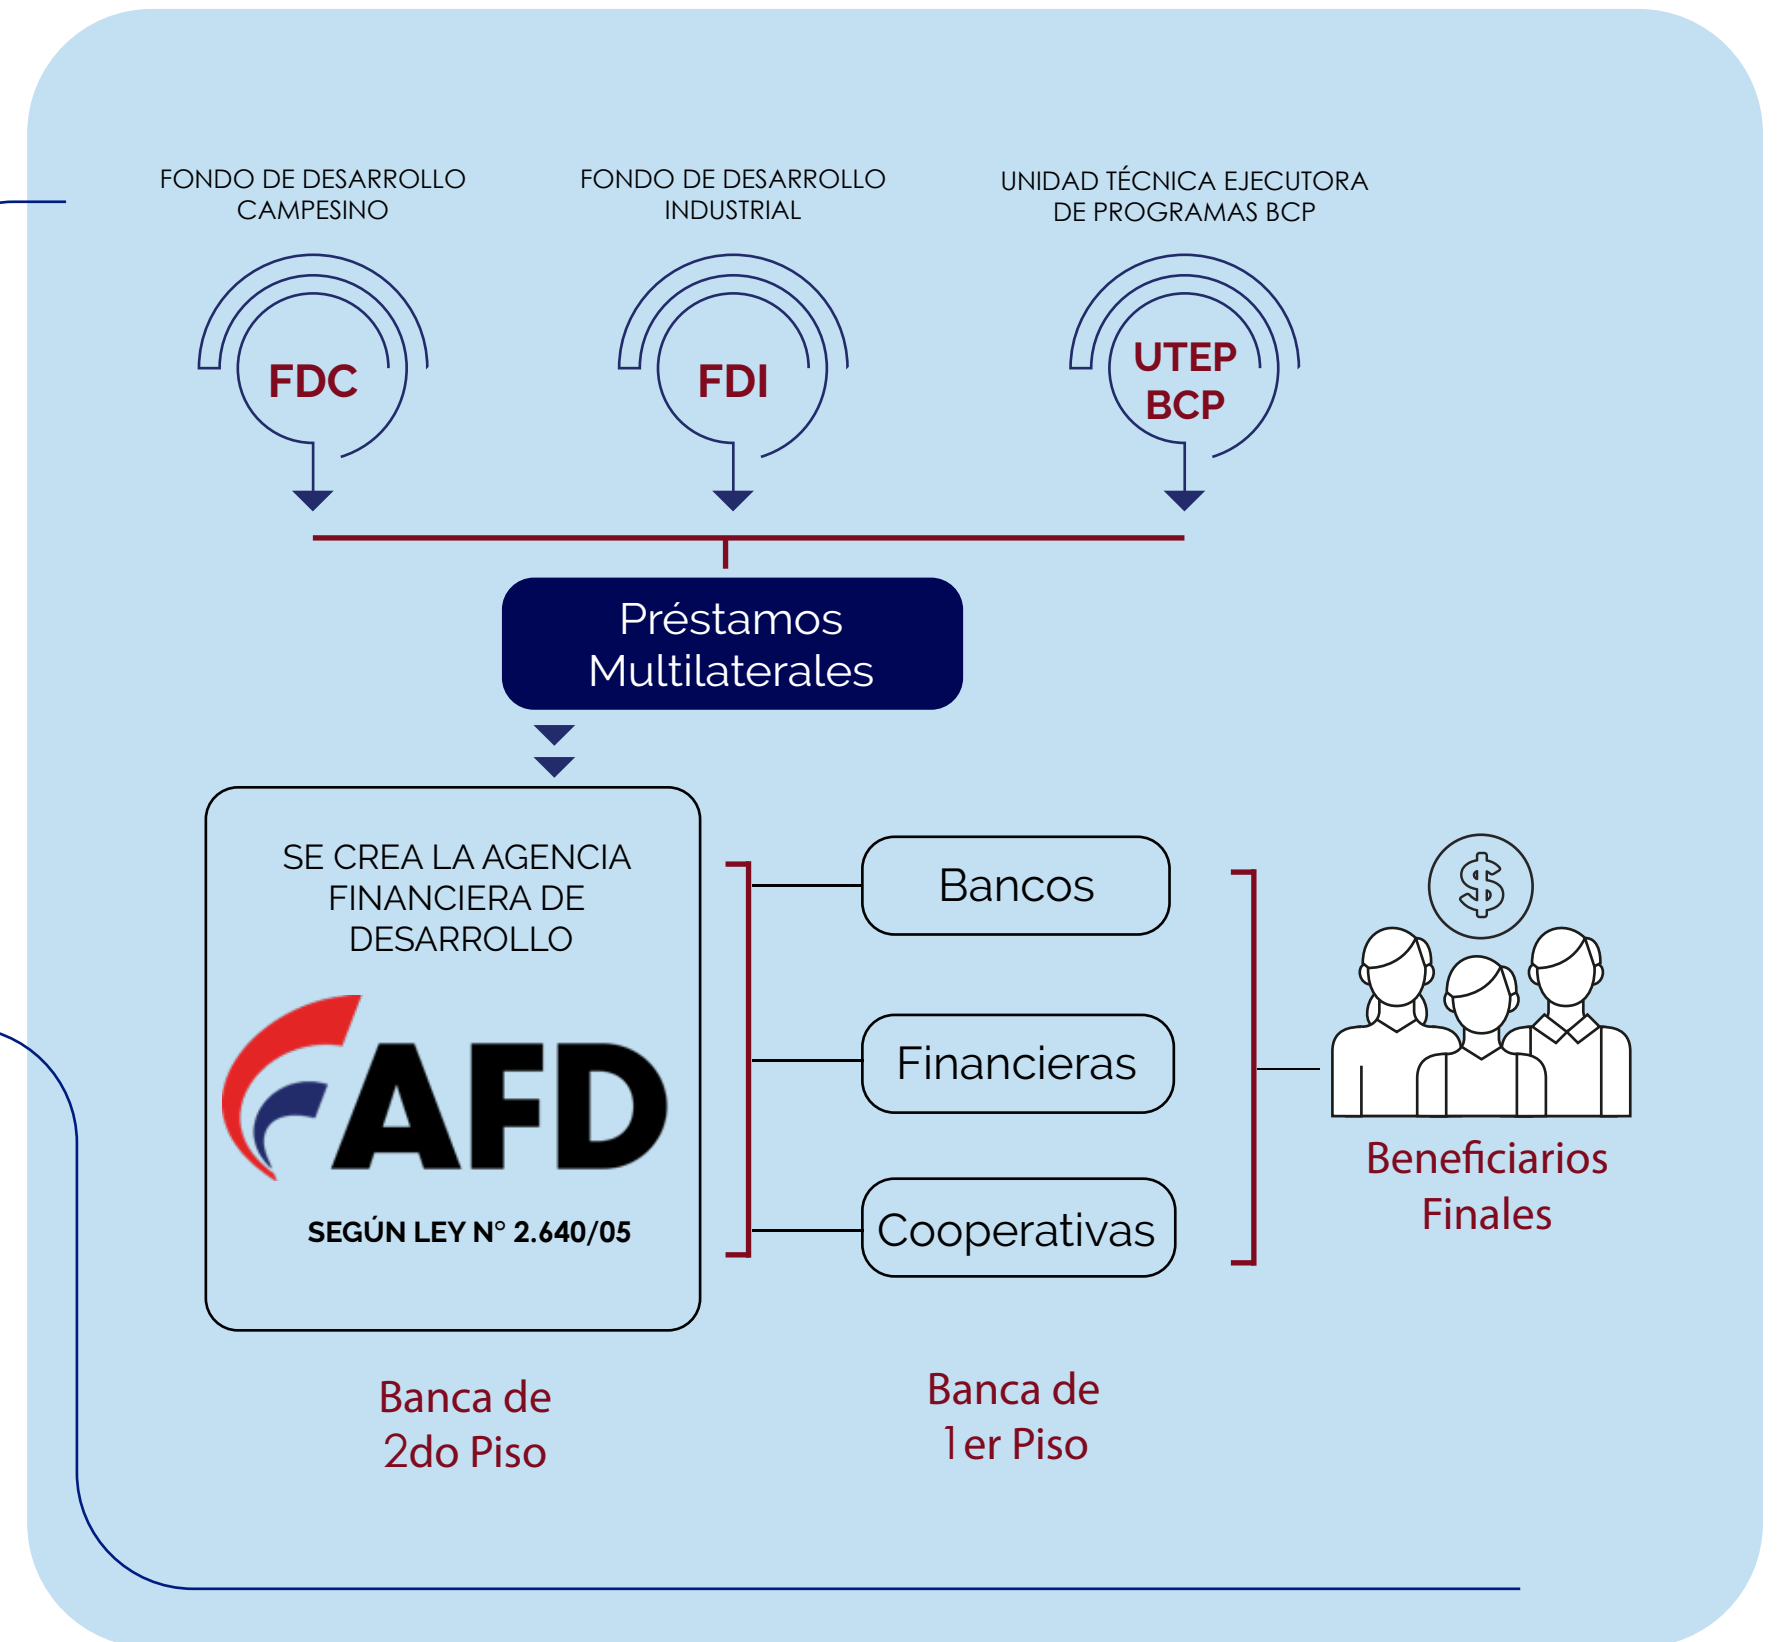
FONDO DE DESARROLLO CAMPESINO

FDC

FONDO DE DESARROLLO INDUSTRIAL

FDI

UNIDAD TÉCNICA EJECUTORA DE PROGRAMAS BCP

UTEP BCP

Préstamos Multilaterales

SE CREA LA AGENCIA FINANCIERA DE DESARROLLO

AFD

SEGÚN LEY N° 2.640/05

Bancos

Financieras

Cooperativas

$

Beneficiarios Finales

Banca de 2do Piso

Banca de 1er Piso